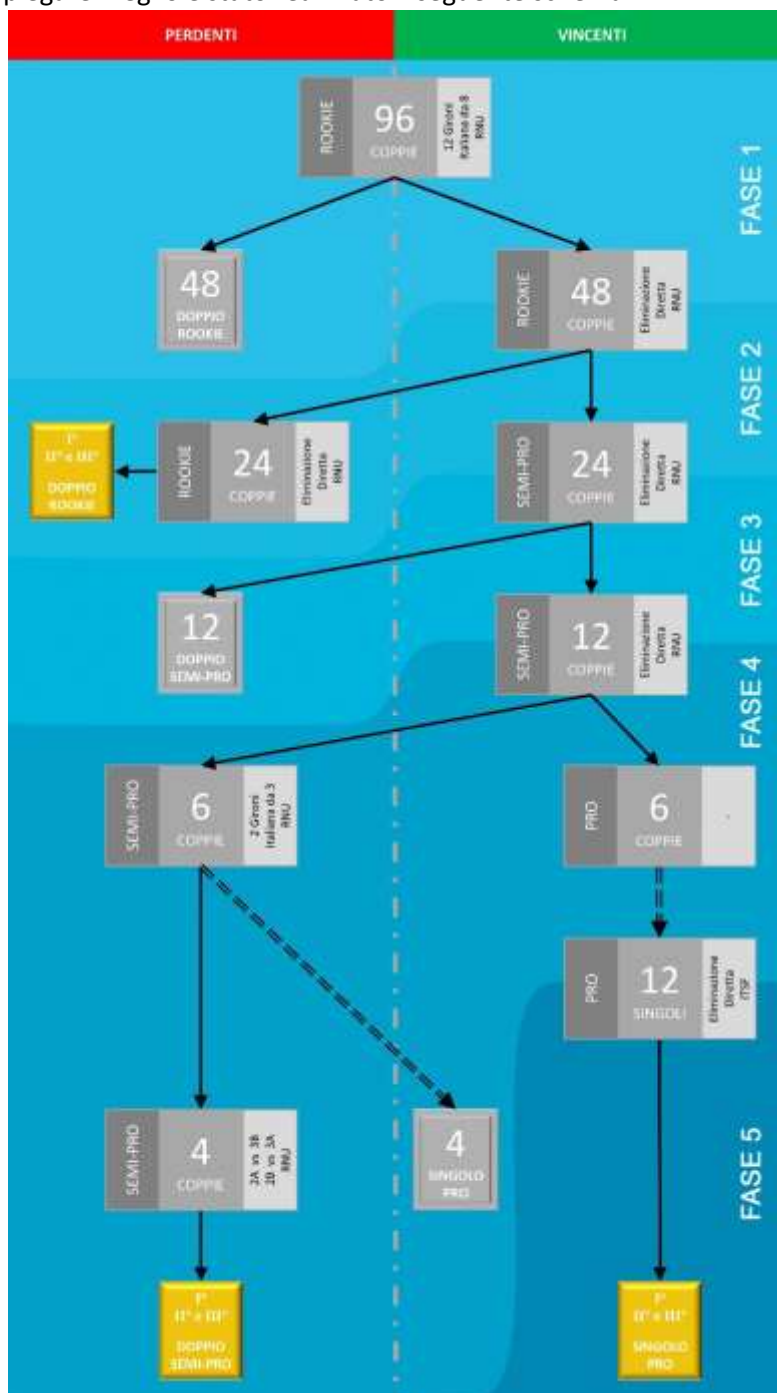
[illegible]

PERDENTI

VINCENTI

FASE 1

ROOKIE 96 COPPIE 12 Gironi Italiana da 8 RNU

48 DOPPIO ROOKIE

ROOKIE 48 COPPIE Eliminazione Diretta RNU

FASE 2

I° II° e III° DOPPIO ROOKIE

ROOKIE 24 COPPIE Eliminazione Diretta RNU

SEMI-PRO 24 COPPIE Eliminazione Diretta RNU

FASE 3

12 DOPPIO SEMI-PRO

SEMI-PRO 12 COPPIE Eliminazione Diretta RNU

FASE 4

SEMI-PRO 6 COPPIE 2 Gironi Italiana da 3 RNU

PRO 6 COPPIE -

PRO 12 SINGOLI Eliminazione Diretta ITSF

FASE 5

SEMI-PRO 4 COPPIE 2A vs 3B 2B vs 3A RNU

4 SINGOLO PRO

I° II° e III° DOPPIO SEMI-PRO

I° II° e III° SINGOLO PRO